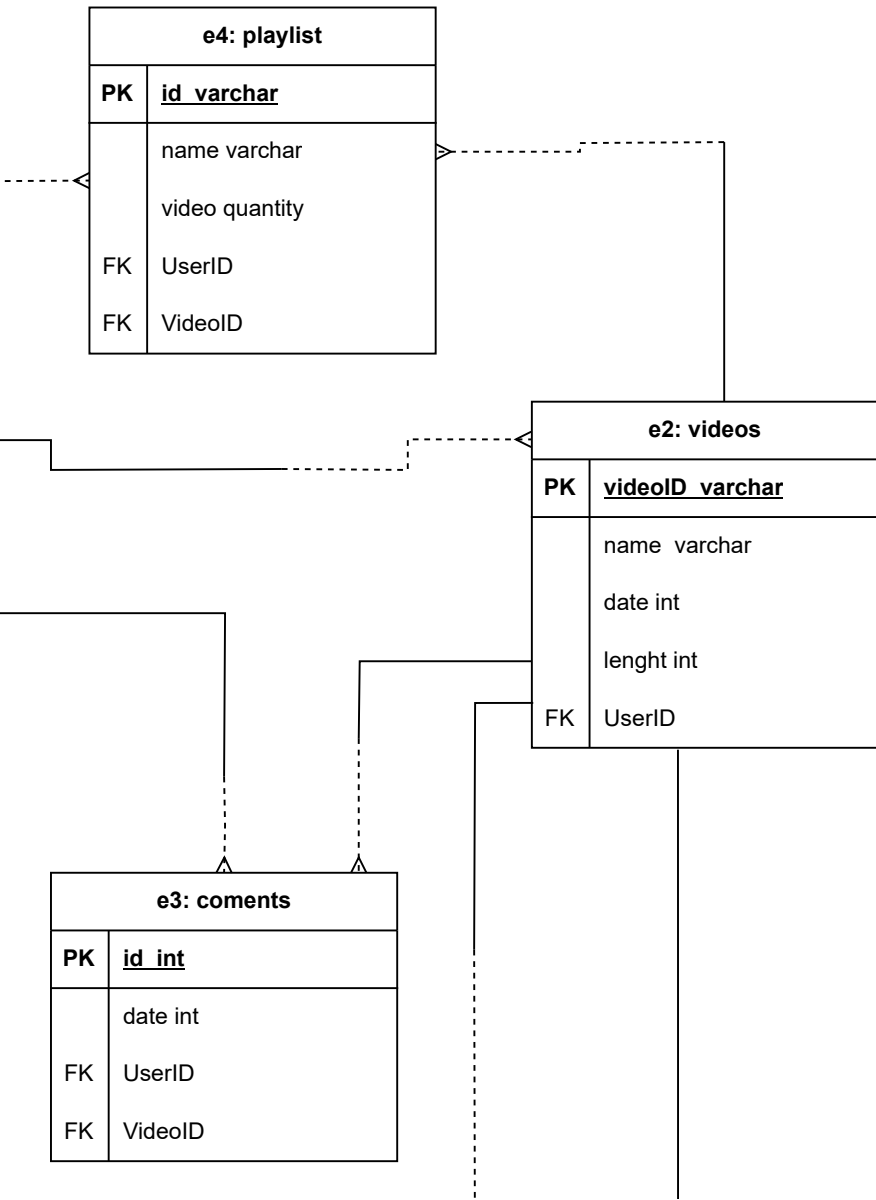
e4: playlist

| PK | id varchar |
|---|---|
| | name varchar |
| | video quantity |
| FK | UserID |
| FK | VideoID |

e2: videos

| PK | videoID varchar |
|---|---|
| | name varchar |
| | date int |
| | lenght int |
| FK | UserID |

e3: coments

| PK | id int |
|---|---|
| | date int |
| FK | UserID |
| FK | VideoID |